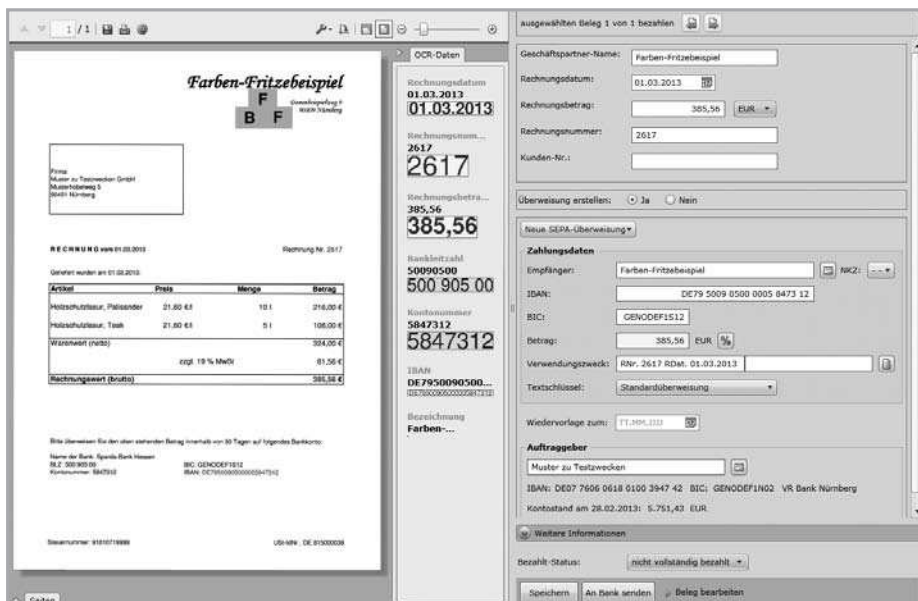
1 / 1

Farben-Fritzebeispiel

F
B F

Firma
Muster zu Testzwecken GmbH
Musterbeispielweg 5
90491 Nürnberg

RECHNUNG vom 01.03.2013

Rechnung Nr. 2617

Geliefert wurden am 01.03.2013

| Artikel | Preis | Menge | Betrag |
|---|---|---|---|
| Holzschutzlasur, Palisander | 21,60 €/l | 10 l | 216,00 € |
| Holzschutzlasur, Teak | 21,60 €/l | 5 l | 108,00 € |
| Warenwert (netto) | | | 324,00 € |
| | zzgl. 19 % MwSt | | 61,56 € |
| Rechnungswert (brutto) | | | 385,56 € |

Bitte überweisen Sie den oben stehenden Betrag innerhalb von 30 Tagen auf folgendes Bankkonto:

Name der Bank: Sparda Bank Hessen
BLZ: 500 905 00
Kontonummer: 5847312

BIC: GENODEF1S12
IBAN: DE7950090500000005847312

Steuernummer: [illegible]

USt-IdNr.: DE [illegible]

Seiten

OCR-Daten

Rechnungsdatum
01.03.2013
01.03.2013

Rechnungsnum...
2617
2617

Rechnungsbetra...
385,56
385,56

Bankleitzahl
50090500
500 905 00

Kontonummer
5847312
5847312

IBAN
DE7950090500...
DE7950090500000005847312

Bezeichnung
Farben-...

ausgewählten Beleg 1 von 1 bezahlen

Geschäftspartner-Name: Farben-Fritzebeispiel
Rechnungsdatum: 01.03.2013
Rechnungsbetrag: 385,56 EUR
Rechnungsnummer: 2617
Kunden-Nr.:

Überweisung erstellen: Ja Nein

Neue SEPA-Überweisung

Zahlungsdaten
Empfänger: Farben-Fritzebeispiel NKZ: ---
IBAN: DE79 5009 0500 0005 8473 12
BIC: GENODEF1S12
Betrag: 385,56 EUR %
Verwendungszweck: RNr. 2617 RDat. 01.03.2013
Textschlüssel: Standardüberweisung

Wiedervorlage zum: TT.MM.JJJJ

Auftraggeber
Muster zu Testzwecken
IBAN: DE07 7606 0618 0100 3947 42 BIC: GENODEF1N02 VR Bank Nürnberg
Kontostand am 28.02.2013: 5.751,43 EUR

Weitere Informationen

Bezahlt-Status: nicht vollständig bezahlt

Speichern An Bank senden Beleg bearbeiten